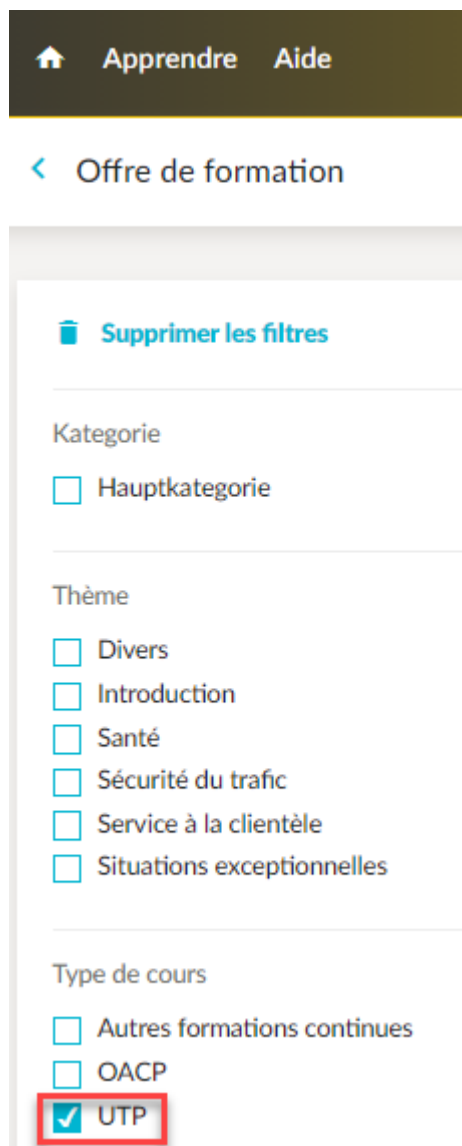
Apprendre Aide

Offre de formation

Supprimer les filtres

Kategorie

Hauptkategorie

Thème

Divers

Introduction

Santé

Sécurité du trafic

Service à la clientèle

Situations exceptionnelles

Type de cours

Autres formations continues

OACP

UTP